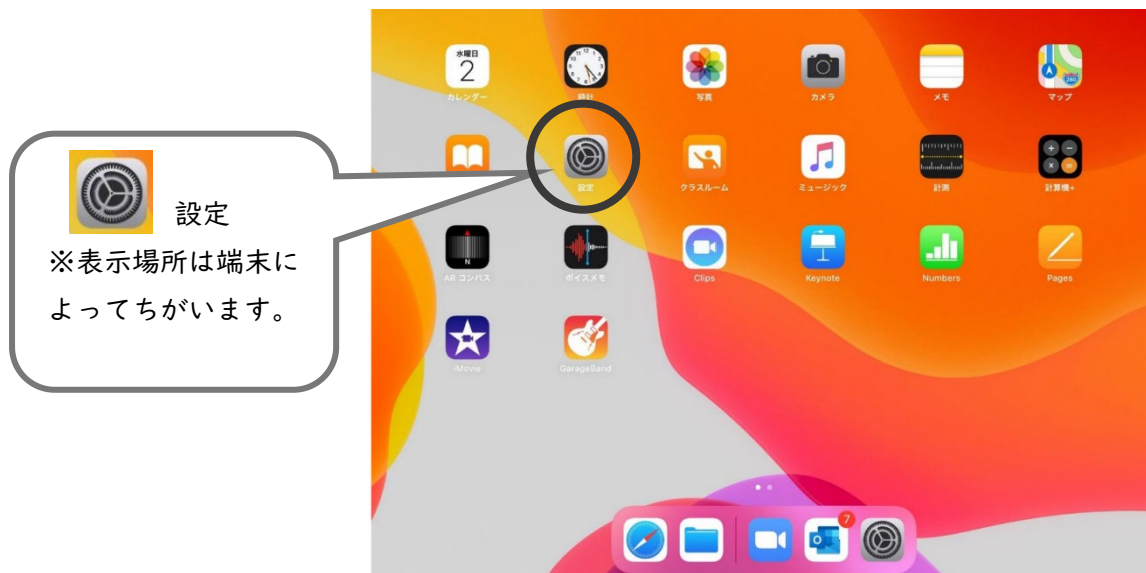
設定
※表示場所は端末によってちがいます。

水曜日
2
カレンダー
時計
写真
カメラ
メモ
マップ
設定
クラスルーム
ミュージック
計測
計算機+
N
AR コンパス
ボイスメモ
Clips
Keynote
Numbers
Pages
iMovie
GarageBand
7